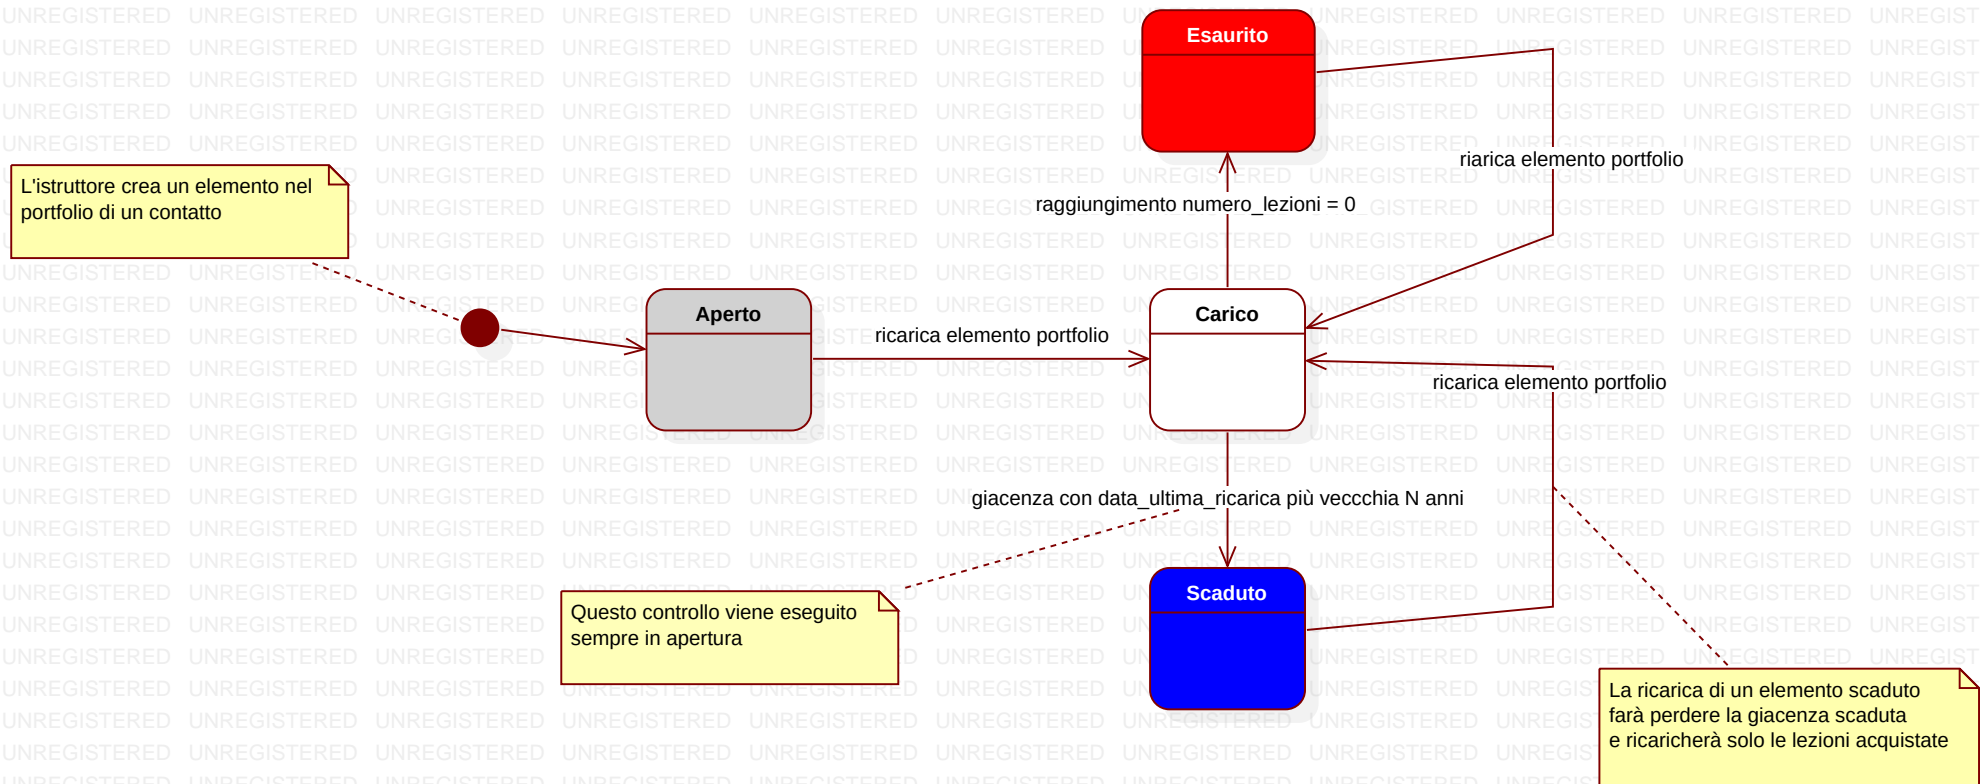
Esaurito

L'istruttore crea un elemento nel portfolio di un contatto

riarica elemento portfolio

raggiungimento numero_lezioni = 0

Aperto

Carico

ricarica elemento portfolio

ricarica elemento portfolio

giacenza con data_ultima_ricarica più veccchia N anni

Questo controllo viene eseguito sempre in apertura

Scaduto

La ricarica di un elemento scaduto farà perdere la giacenza scaduta e ricaricherà solo le lezioni acquistate

UNREGISTERED